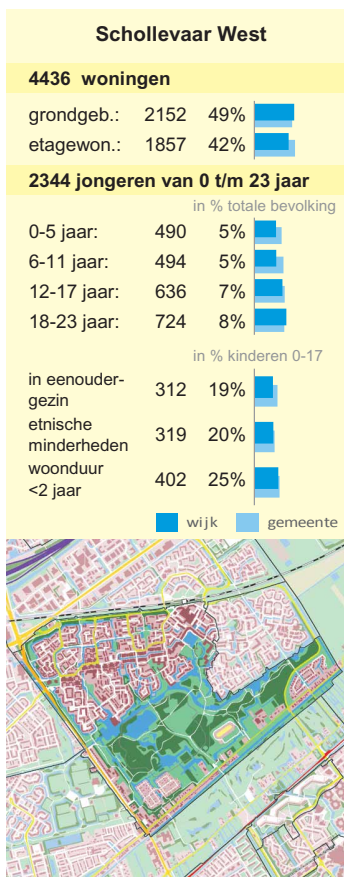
Schollevaar West

4436 woningen

| | | |
|---|---|---|
| grondgeb.: | 2152 | 49% |
| etagewon.: | 1857 | 42% |

2344 jongeren van 0 t/m 23 jaar

in % totale bevolking

| | | |
|---|---|---|
| 0-5 jaar: | 490 | 5% |
| 6-11 jaar: | 494 | 5% |
| 12-17 jaar: | 636 | 7% |
| 18-23 jaar: | 724 | 8% |

in % kinderen 0-17

| | | |
|---|---|---|
| in eenoudergezin | 312 | 19% |
| etnische minderheden | 319 | 20% |
| woonduur <2 jaar | 402 | 25% |

wijk gemeente